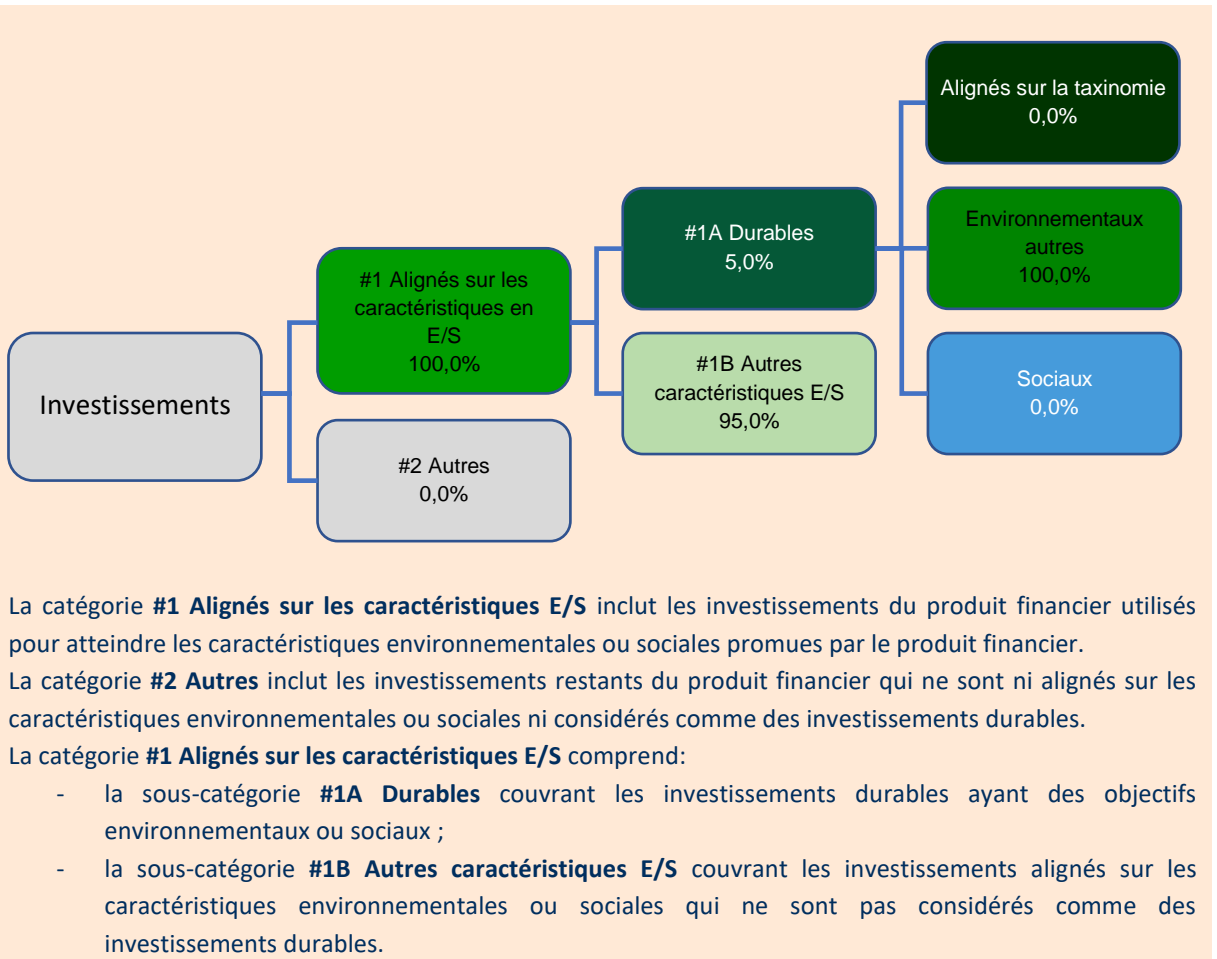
Alignés sur la taxinomie
0,0%

#1A Durables
5,0%

Environnementaux autres
100,0%

#1 Alignés sur les caractéristiques en E/S
100,0%

#1B Autres caractéristiques E/S
95,0%

Sociaux
0,0%

Investissements

#2 Autres
0,0%

La catégorie **#1 Alignés sur les caractéristiques E/S** inclut les investissements du produit financier utilisés pour atteindre les caractéristiques environnementales ou sociales promues par le produit financier.
La catégorie **#2 Autres** inclut les investissements restants du produit financier qui ne sont ni alignés sur les caractéristiques environnementales ou sociales ni considérés comme des investissements durables.
La catégorie **#1 Alignés sur les caractéristiques E/S** comprend:
- la sous-catégorie **#1A Durables** couvrant les investissements durables ayant des objectifs environnementaux ou sociaux ;
- la sous-catégorie **#1B Autres caractéristiques E/S** couvrant les investissements alignés sur les caractéristiques environnementales ou sociales qui ne sont pas considérés comme des investissements durables.